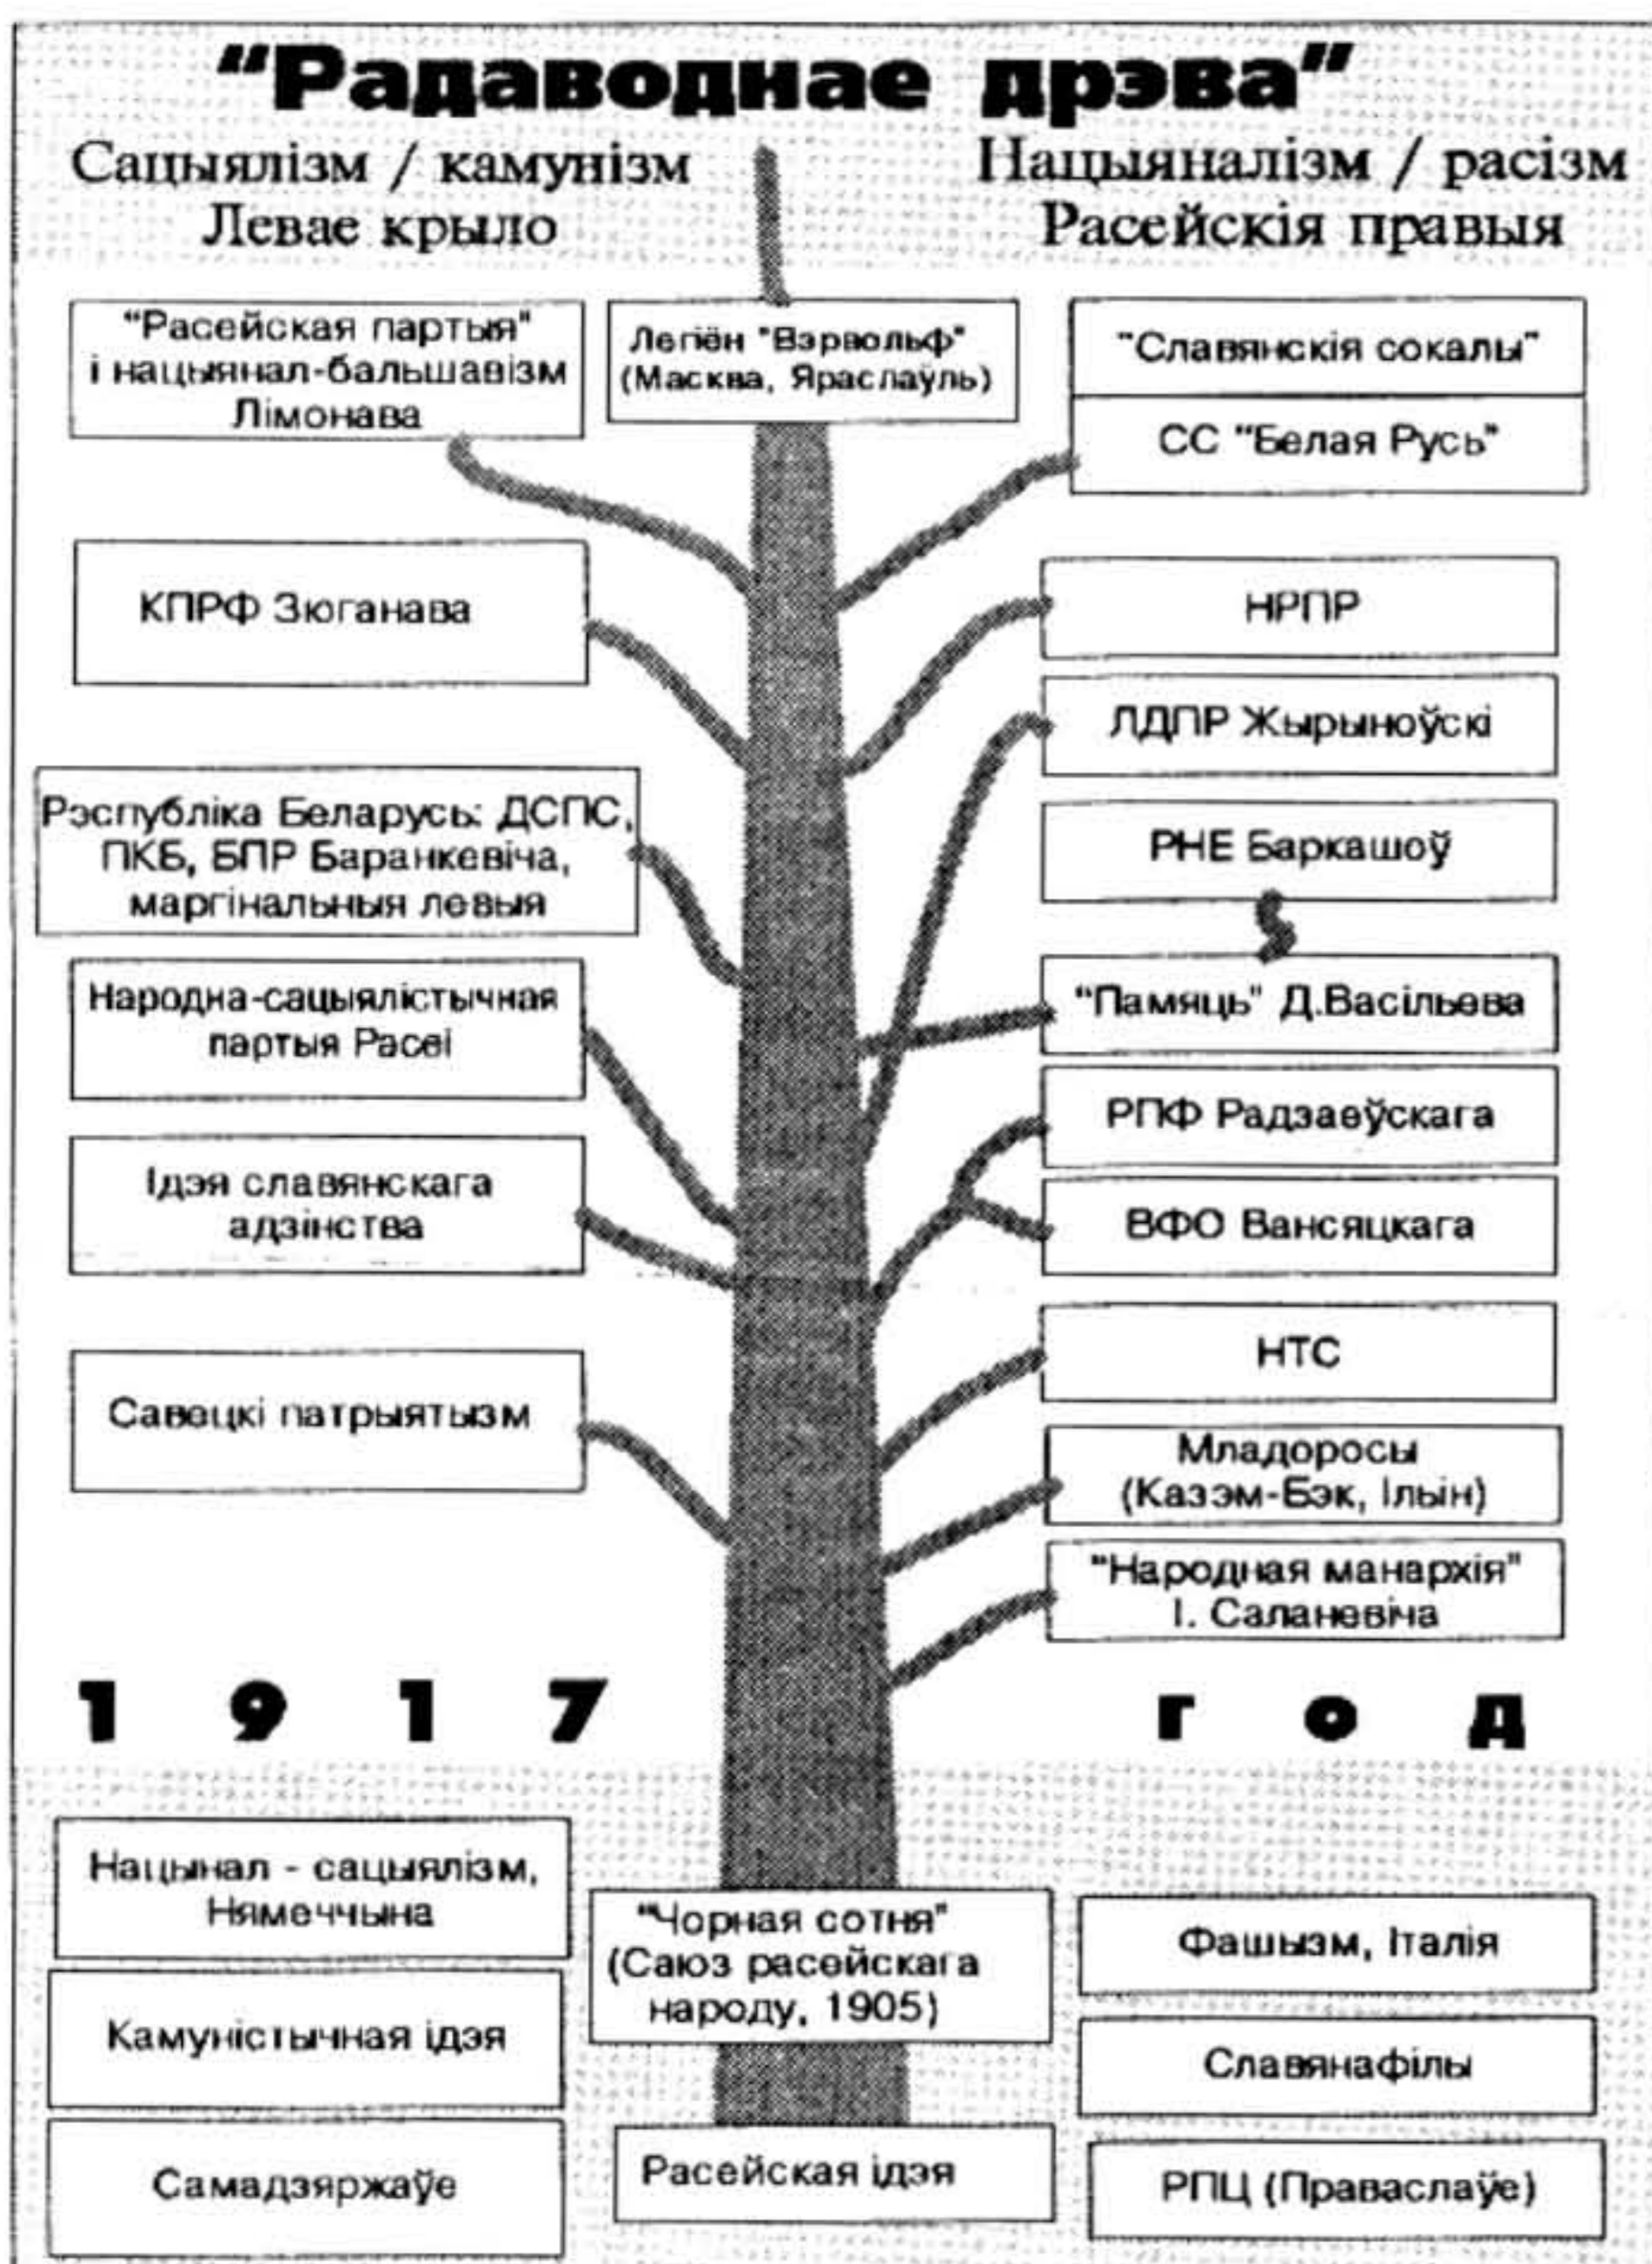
"Радаводнае дрэва"

Сацыялізм / камунізм
Левае крыло

Нацыяналізм / расізм
Расейскія правыя

"Расейская партыя" і нацыянал-бальшавізм Лімонава

Легён "Вэрвольф" (Масква, Яраслаўль)

"Славянскія сокалы"

СС "Белая Русь"

КПРФ Зюганава

НРПР

ЛДПР Жырыноўскі

Рэспубліка Беларусь: ДСПС, ПКБ, БПР Баранкевіча, маргінальныя левыя

РНЕ Баркашоў

Народна-сацыялістычная партыя Расеі

"Памяць" Д.Васільева

РПФ Радзаеўскага

Ідэя славянскага адзінства

ВФО Вансяцкага

НТС

Савецкі патрыятызм

Младоросы (Казэм-Бэк, Ільін)

"Народная манархія" І. Саланевіча

1917 год

Нацынал - сацыялізм, Нямеччына

"Чорная сотня" (Саюз расейскага народу, 1905)

Фашызм, Італія

Камуністычная ідэя

Славянафілы

Самадзяржаўе

Расейская ідэя

РПЦ (Праваслаўе)